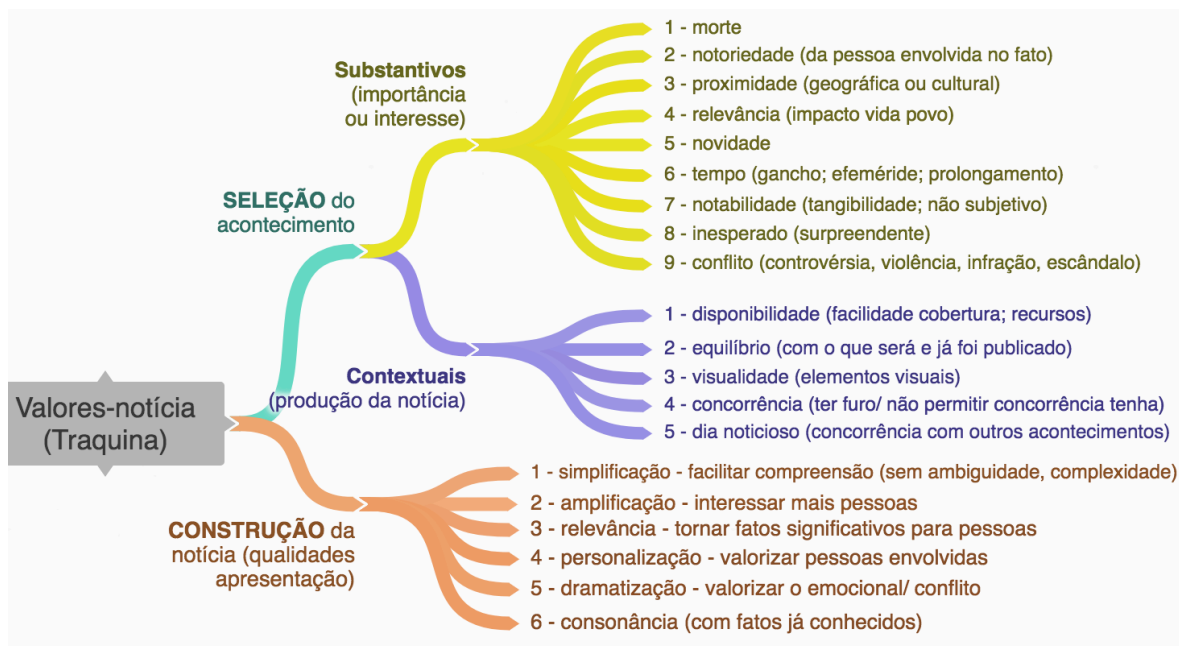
Valores-notícia (Traquina)

SELEÇÃO do acontecimento

Substantivos (importância ou interesse)

1 - morte
2 - notoriedade (da pessoa envolvida no fato)
3 - proximidade (geográfica ou cultural)
4 - relevância (impacto vida povo)
5 - novidade
6 - tempo (gancho; efeméride; prolongamento)
7 - notabilidade (tangibilidade; não subjetivo)
8 - inesperado (surpreendente)
9 - conflito (controvérsia, violência, infração, escândalo)

Contextuais (produção da notícia)

1 - disponibilidade (facilidade cobertura; recursos)
2 - equilíbrio (com o que será e já foi publicado)
3 - visualidade (elementos visuais)
4 - concorrência (ter furo/ não permitir concorrência tenha)
5 - dia noticioso (concorrência com outros acontecimentos)

CONSTRUÇÃO da notícia (qualidades apresentação)

1 - simplificação - facilitar compreensão (sem ambiguidade, complexidade)
2 - amplificação - interessar mais pessoas
3 - relevância - tornar fatos significativos para pessoas
4 - personalização - valorizar pessoas envolvidas
5 - dramatização - valorizar o emocional/ conflito
6 - consonância (com fatos já conhecidos)